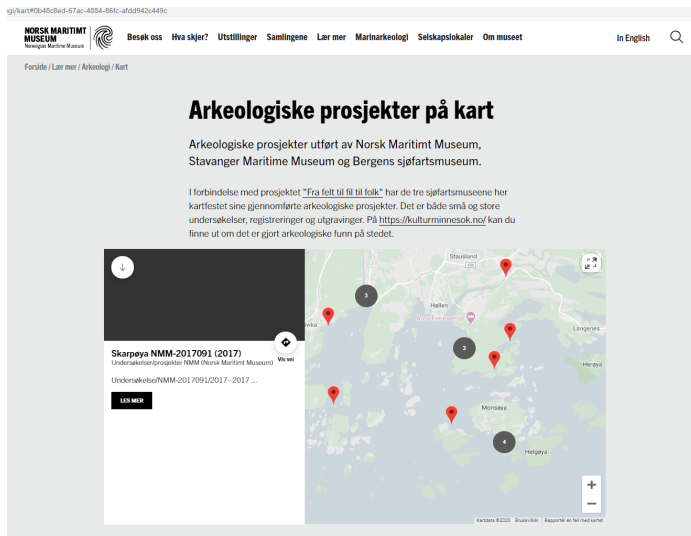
gi/kart#0b48c8ed-67ac-4854-86fc-afdd942c449c

NORSK MARITIMT MUSEUM
Norwegian Maritime Museum

Besøk oss Hva skjer? Utstillinger Samlingene Lær mer Marinarkeologi Selskapslokaler Om museet In English

Forside / Lær mer / Arkeologi / Kart

Arkeologiske prosjekter på kart

Arkeologiske prosjekter utført av Norsk Maritimt Museum, Stavanger Maritime Museum og Bergens sjøfartsmuseum.

I forbindelse med prosjektet "Fra felt til fil til folk" har de tre sjøfartsmuseene her kartfestet sine gjennomførte arkeologiske prosjekter. Det er både små og store undersøkelser, registreringer og utgravinger. På https://kulturminnesok.no/ kan du finne ut om det er gjort arkeologiske funn på stedet.

Skarpøya NMM-2017091 (2017)
Undersøkelser/prosjekter NMM (Norsk Maritimt Museum)
Vis vei
Undersøkelse/NMM-2017091/2017--2017 ...
LES MER

Stausland
3
Høllen
vika
3
Langenes
Herøya
Monsøya
4
Helgøya
+
−
Kartdata ©2022 Brukervilkår Rapportér en feil med kartet